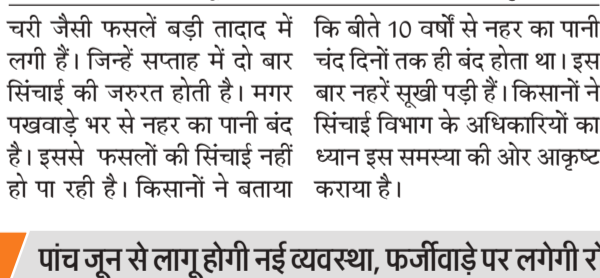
चरी जैसी फसलें बड़ी तादाद में लगी हैं। जिन्हें सप्ताह में दो बार सिंचाई की जरुरत होती है। मगर पखवाड़े भर से नहर का पानी बंद है। इससे फसलों की सिंचाई नहीं हो पा रही है। किसानों ने बताया

कि बीते 10 वर्षों से नहर का पानी चंद दिनों तक ही बंद होता था। इस बार नहरें सूखी पड़ी हैं। किसानों ने सिंचाई विभाग के अधिकारियों का ध्यान इस समस्या की ओर आकृष्ट कराया है।

पांच जून से लागू होगी नई व्यवस्था, फर्जीवाड़े पर लगेगी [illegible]